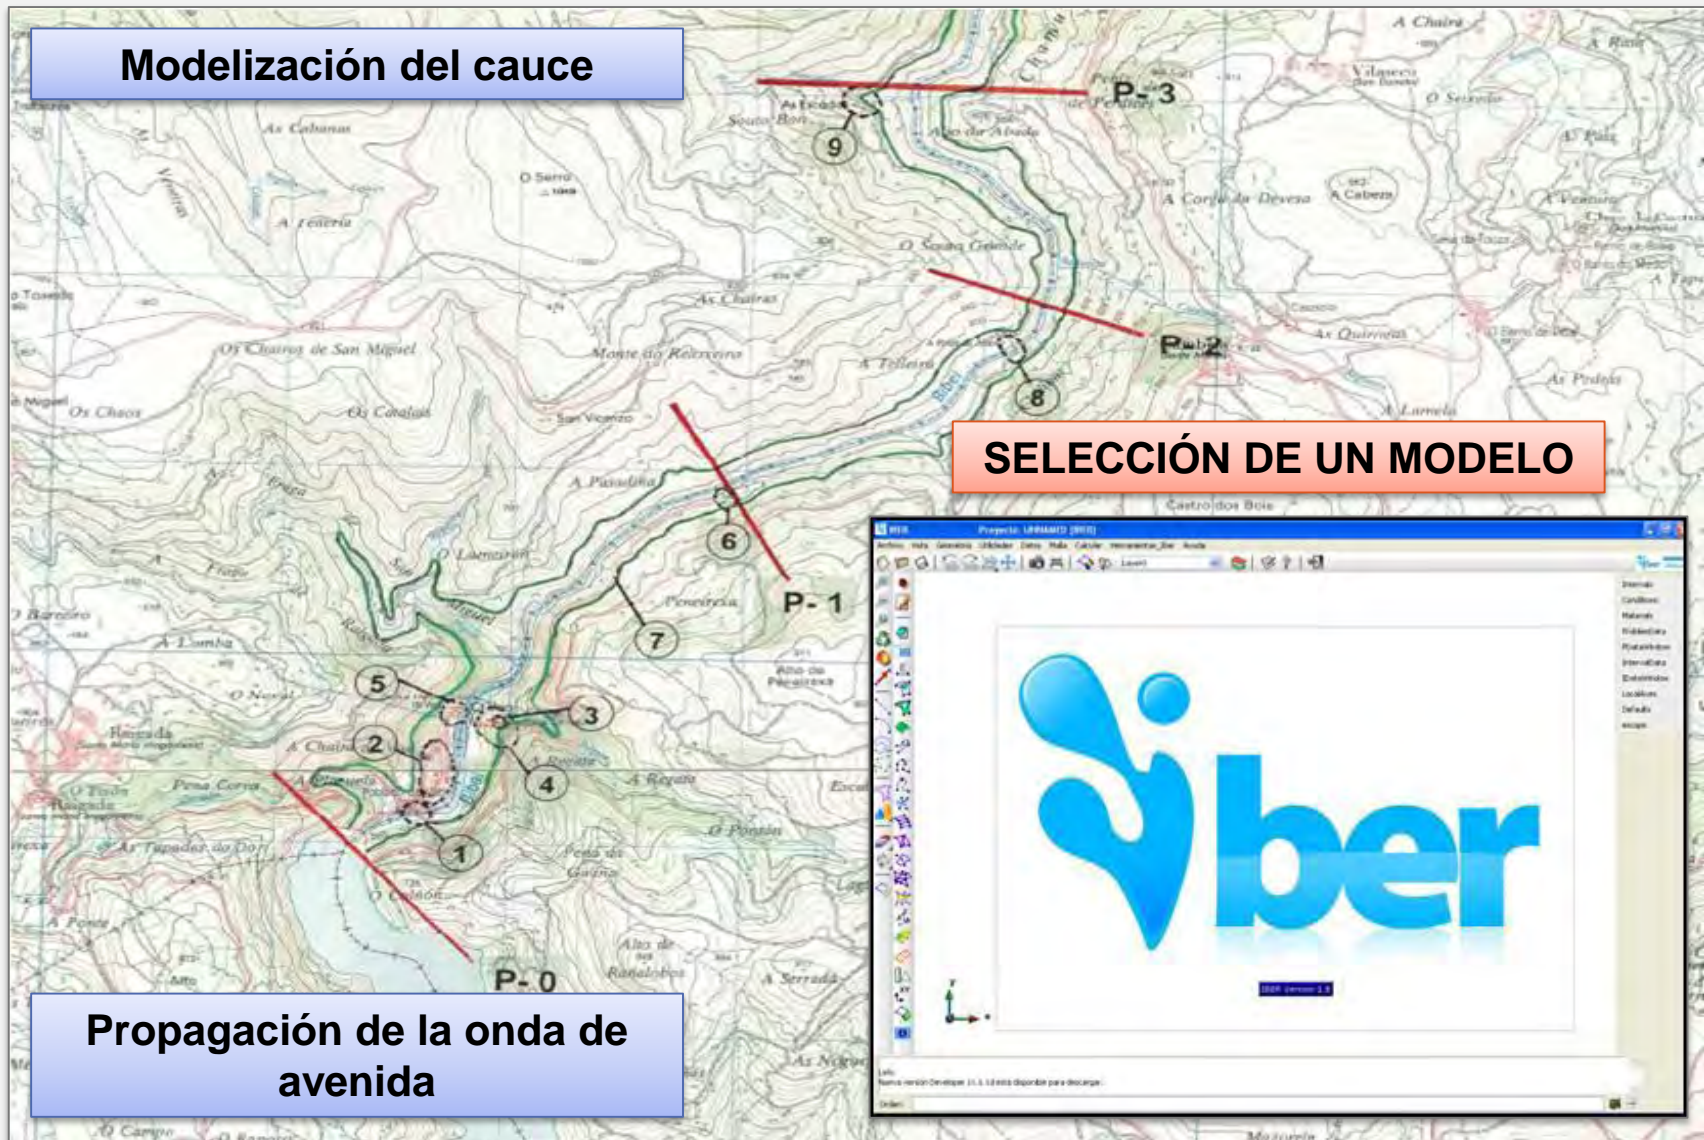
Modelización del cauce

A Chaira
A Rata
Valaseca
O Seixedo
P- 3
As Cabanas
Souto Bon
9
Alto da Abade
A Pala
O Serra
A Feneria
A Corte da Devesa
A Cabeza
O Souto Grande
As Chairas
As Queimadas
Os Chairos de San Miguel
Monte do Relicreiro
A Telleira
P- 2
As Pedras
8
Os Chaos
Os Casalas
San Vicenzo
A Lamela
SELECCIÓN DE UN MODELO
A Pasadiña
Castro dos Bois
6
O Lamacon
P- 1
7
A Lomba
5
3
O Noval
2
4
A Chaira
Penas Corva
A Regato
1
O Porrom
As Tapadas do Dor
A Ponte
Alto de Ramalobos
A Serrada
P- 0
Propagación de la onda de avenida
As Nogueiras
O Campo
Proyecto: UNNAMED (IBER)
Iber
IBER Version 1.8